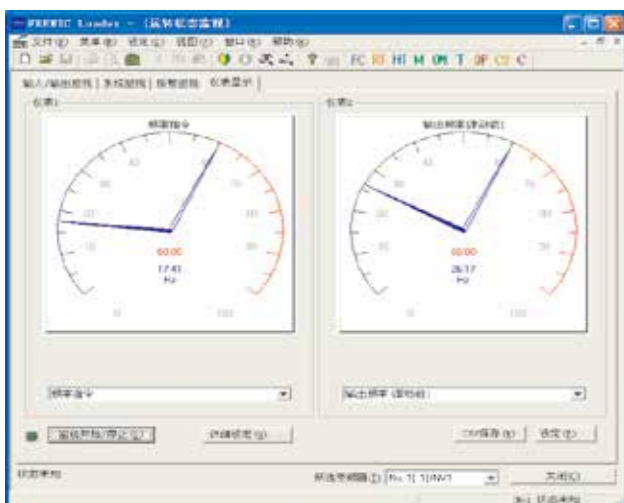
FRENIC Loader - [运转状态监视]
文件(F) 菜单(M) 设定(S) 视图(V) 窗口(W) 帮助(H)
FC HI M T
输入/输出监视 | 系统监视 | 报警监视 | 仪表显示
仪表1
频率指令
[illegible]
60.00
17.41
Hz
仪表2
输出频率(运转前)
60.00
26.17
Hz
频率指令
输出频率(运转前)
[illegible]
详细设定(D)
CSV保存(S)
设定(E)
状态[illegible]
所选变频器(I) No.1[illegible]
关闭(C)
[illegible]